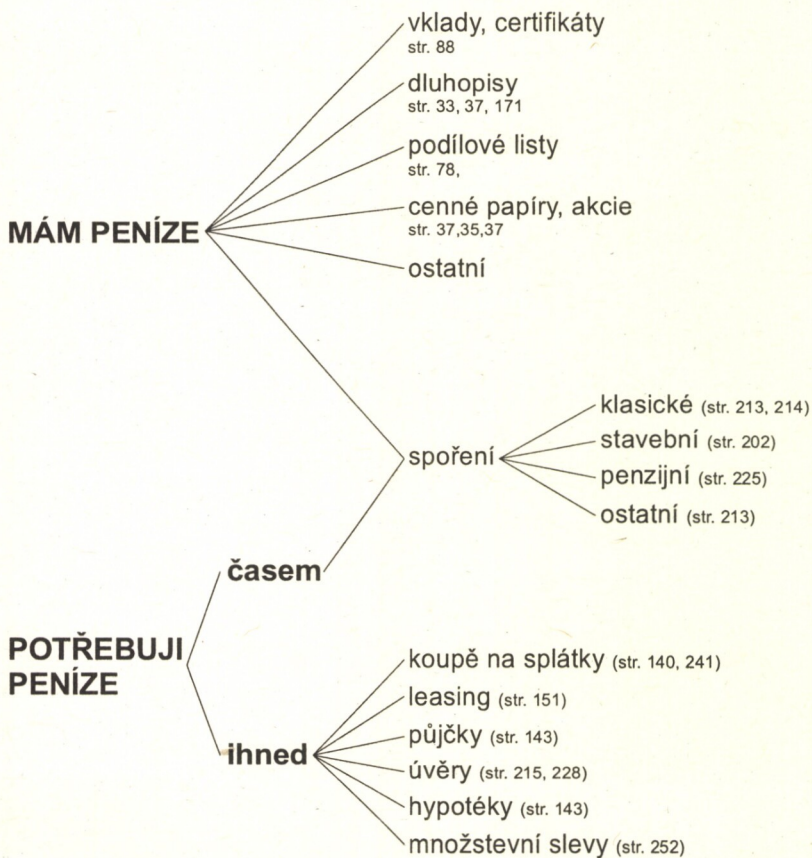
vklady, certifikáty
str. 88

dluhopisy
str. 33, 37, 171

podílové listy
str. 78,

cenné papíry, akcie
str. 37,35,37

MÁM PENÍZE

ostatní

klasické (str. 213, 214)
stavební (str. 202)
spoření
penzijní (str. 225)
ostatní (str. 213)

časem

POTŘEBUJI PENÍZE

koupě na splátky (str. 140, 241)
leasing (str. 151)
půjčky (str. 143)
ihned
úvěry (str. 215, 228)
hypotéky (str. 143)
množstevní slevy (str. 252)